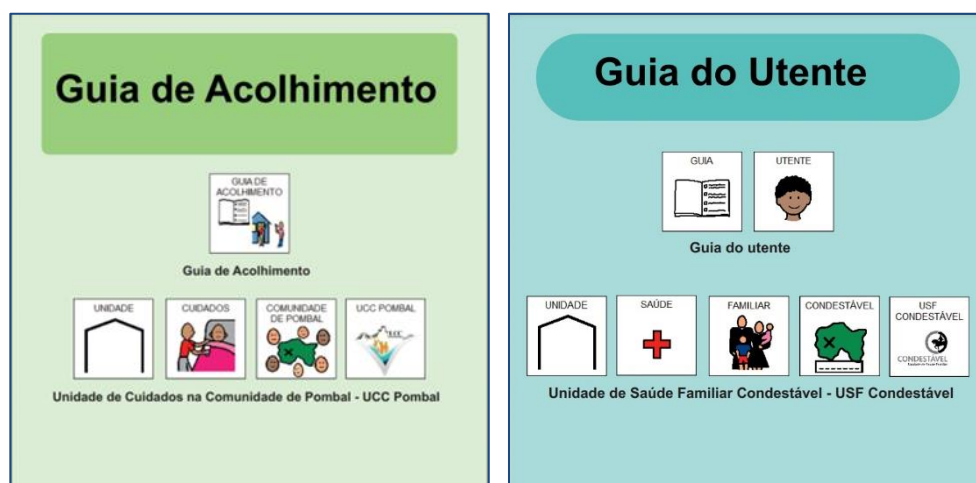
Guia de Acolhimento

GUIA DE ACOLHIMENTO

Guia de Acolhimento

UNIDADE | CUIDADOS | COMUNIDADE DE POMBAL | UCC POMBAL

UCC

Unidade de Cuidados na Comunidade de Pombal - UCC Pombal

Guia do Utente

GUIA | UTENTE

Guia do utente

UNIDADE | SAÚDE | FAMILIAR | CONDESTÁVEL | USF CONDESTÁVEL

CONDESTÁVEL

Unidade de Saúde Familiar Condestável - USF Condestável